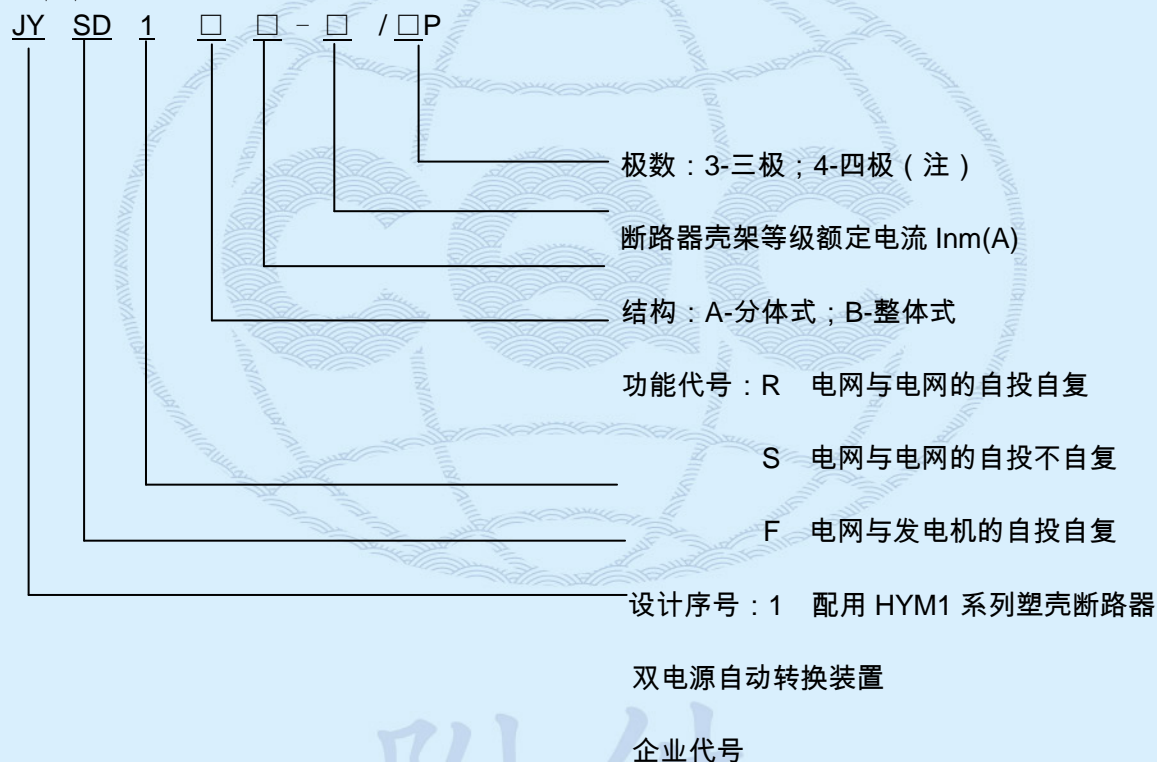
JY SD 1 □ □ - □ / □P

极数：3-三极；4-四极（注）

断路器壳架等级额定电流 Inm(A)

结构：A-分体式；B-整体式

功能代号：R 电网与电网的自投自复

S 电网与电网的自投不自复

F 电网与发电机的自投自复

设计序号：1 配用 HYM1 系列塑壳断路器

双电源自动转换装置

企业代号